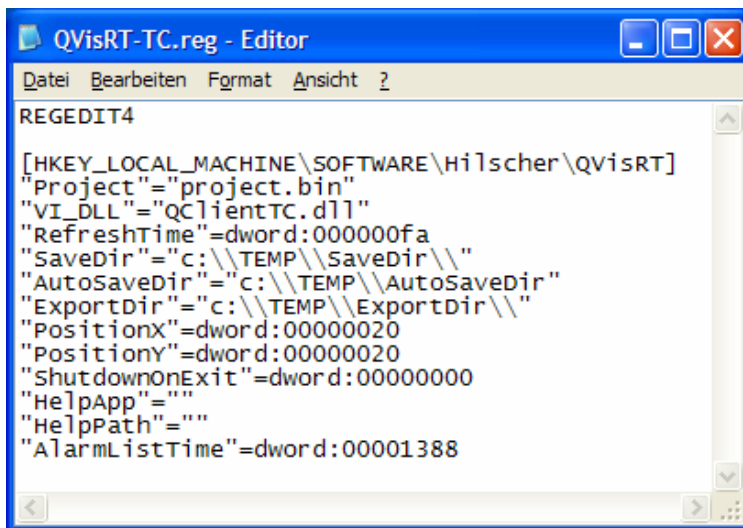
QVisRT-TC.reg - Editor

Datei Bearbeiten Format Ansicht ?

REGEDIT4

[HKEY_LOCAL_MACHINE\SOFTWARE\Hilscher\QVisRT]
"Project"="project.bin"
"VI_DLL"="QClientTC.dll"
"RefreshTime"=dword:000000fa
"SaveDir"="c:\\TEMP\\SaveDir\\"
"AutoSaveDir"="c:\\TEMP\\AutoSaveDir"
"ExportDir"="c:\\TEMP\\ExportDir\\"
"PositionX"=dword:00000020
"PositionY"=dword:00000020
"ShutdownOnExit"=dword:00000000
"HelpApp"=""
"HelpPath"=""
"AlarmListTime"=dword:00001388